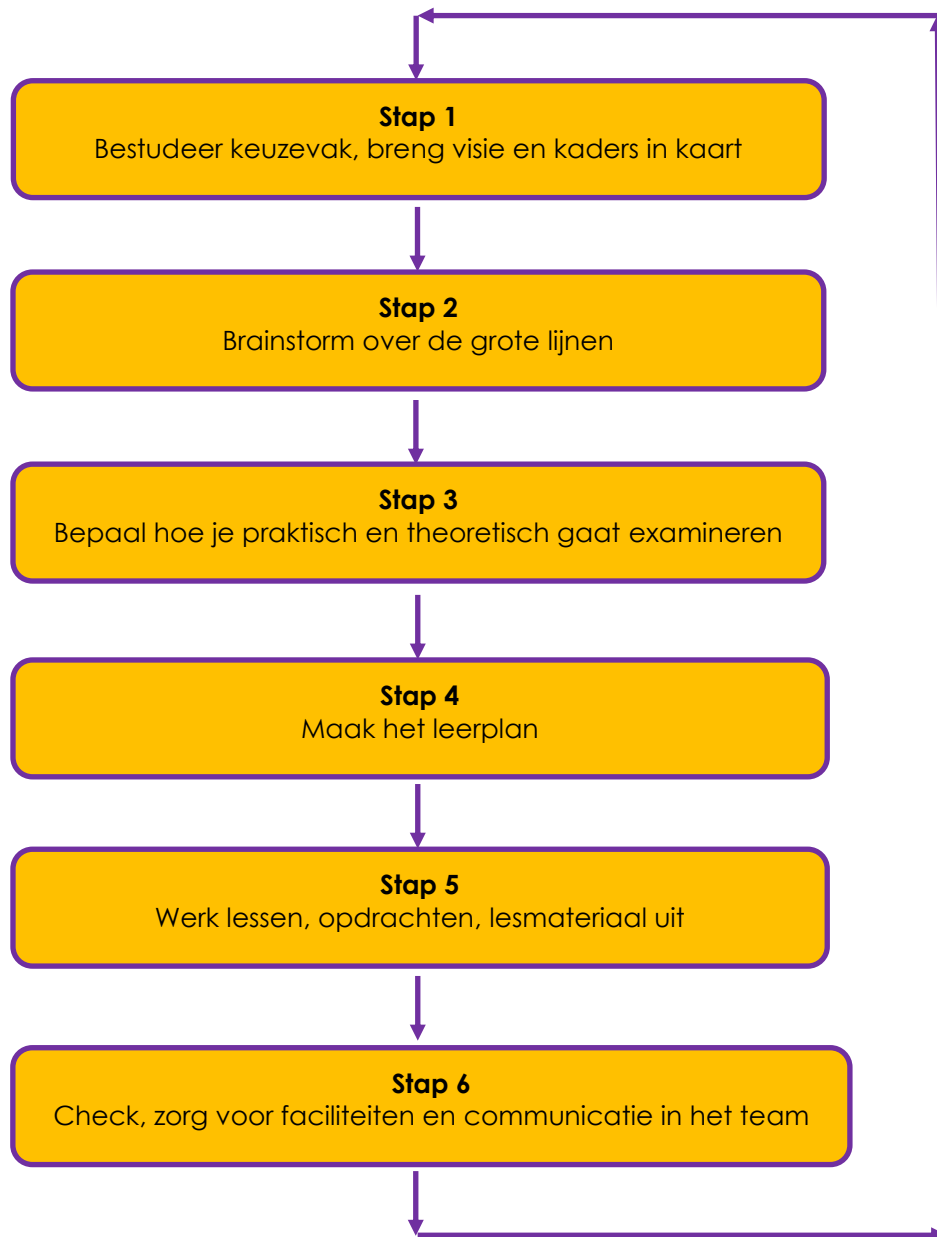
**Stap 1**
Bestudeer keuzevak, breng visie en kaders in kaart

**Stap 2**
Brainstorm over de grote lijnen

**Stap 3**
Bepaal hoe je praktisch en theoretisch gaat examineren

**Stap 4**
Maak het leerplan

**Stap 5**
Werk lessen, opdrachten, lesmateriaal uit

**Stap 6**
Check, zorg voor faciliteiten en communicatie in het team